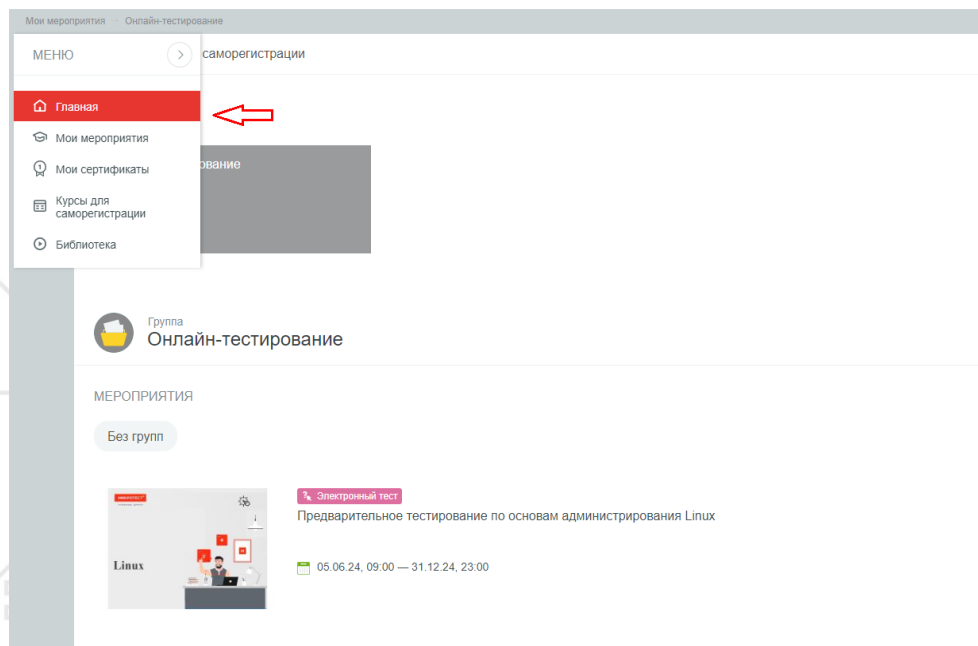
Мои мероприятия → Онлайн-тестирование

МЕНЮ

Главная
Мои мероприятия
Мои сертификаты
Курсы для саморегистрации
Библиотека

саморегистрации

вание

Группа
Онлайн-тестирование

МЕРОПРИЯТИЯ

Без групп

Linux

Электронный тест
Предварительное тестирование по основам администрирования Linux

05.06.24, 09:00 — 31.12.24, 23:00